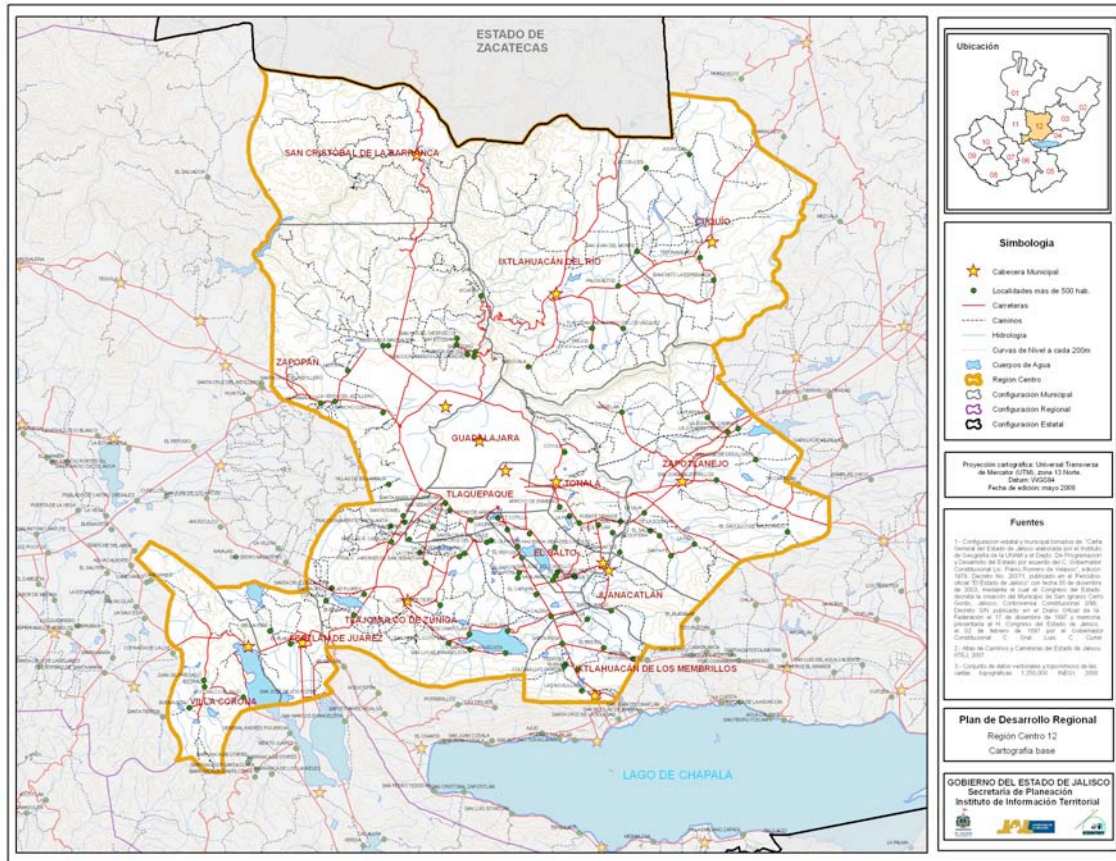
ESTADO DE ZACATECAS

SAN CRISTOBAL DE LA BARRANCA

CUQUÍO

IXTLAHUACÁN DEL RÍO

ZAPOPAN

GUADALAJARA

ZAPOTLANEJO

TLAQUEPAQUE

TONALÁ

EL SALTO

JUANACATLÁN

TLAJOMULCO DE ZÚÑIGA

ACATLÁN DE JUÁREZ

IXTLAHUACÁN DE LOS MEMBRILLOS

VILLA CORONA

LAGO DE CHAPALA

Ubicación

01 02 03 04 05 06 07 08 09 10 11 12

Simbología

Cabecera Municipal
Localidades más de 500 hab.
Carreteras
Caminos
Hidrología
Curvas de Nivel a cada 200m
Cuerpos de Agua
Región Centro
Configuración Municipal
Configuración Regional
Configuración Estatal

Proyección cartográfica: Universal Transversa de Mercator (UTM), zona 13 Norte. Datum: WGS84
Fecha de edición: mayo 2008

Fuentes

1.- Configuración estatal y municipal tomados de: "Carta General del Estado de Jalisco elaborada por el Instituto de Geografía de la UNAM y el Depto. De Programación y Desarrollo del Estado por acuerdo del C. Gobernador Constitucional Lic. Flavio Romero de Velasco", edición 1979. Decreto No. 20271, publicado en el Periódico oficial "El Estado de Jalisco" con fecha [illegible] de 2003, mediante el cual el Congreso del Estado decreta la creación del Municipio de San Ignacio Cerro Gordo, Jalisco. Controversia Constitucional 3/98. Decreto S/N publicado en el Diario Oficial de la Federación el 17 de diciembre de 1997 y memoria presentada al H. Congreso del Estado de Jalisco, el 02 de febrero de 1997 por el Gobernador Constitucional C. Gral. Luis C. Curiel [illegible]

2.- Atlas de Caminos y Carreteras del Estado de Jalisco IITEJ, 2007.

3.- Conjunto de datos vectoriales y toponímicos de las cartas topográficas 1:250,000 INEGI, 2000

Plan de Desarrollo Regional
Región Centro 12
Cartografía base

GOBIERNO DEL ESTADO DE JALISCO
Secretaría de Planeación
Instituto de Información Territorial